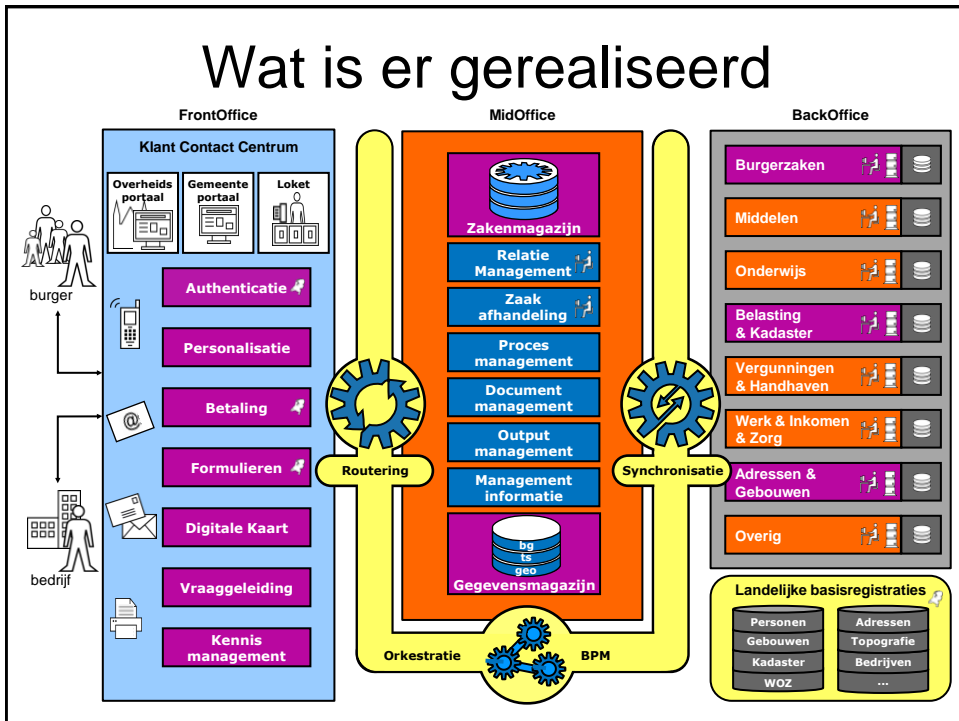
Wat is er gerealiseerd

FrontOffice

Klant Contact Centrum

Overheids portaal

Gemeente portaal

Loket

burger

bedrijf

Authenticatie

Personalisatie

Betaling

Formulieren

Digitale Kaart

Vraaggeleiding

Kennis management

MidOffice

Zakenmagazijn

Relatie Management

Zaak afhandeling

Proces management

Document management

Output management

Management informatie

bg
ts
geo

Gegevensmagazijn

Routering

Synchronisatie

Orkestratie

BPM

BackOffice

Burgerzaken

Middelen

Onderwijs

Belasting & Kadaster

Vergunningen & Handhaven

Werk & Inkomen & Zorg

Adressen & Gebouwen

Overig

Landelijke basisregistraties

| Personen | Adressen |
|---|---|
| Gebouwen | Topografie |
| Kadaster | Bedrijven |
| WOZ | ... |